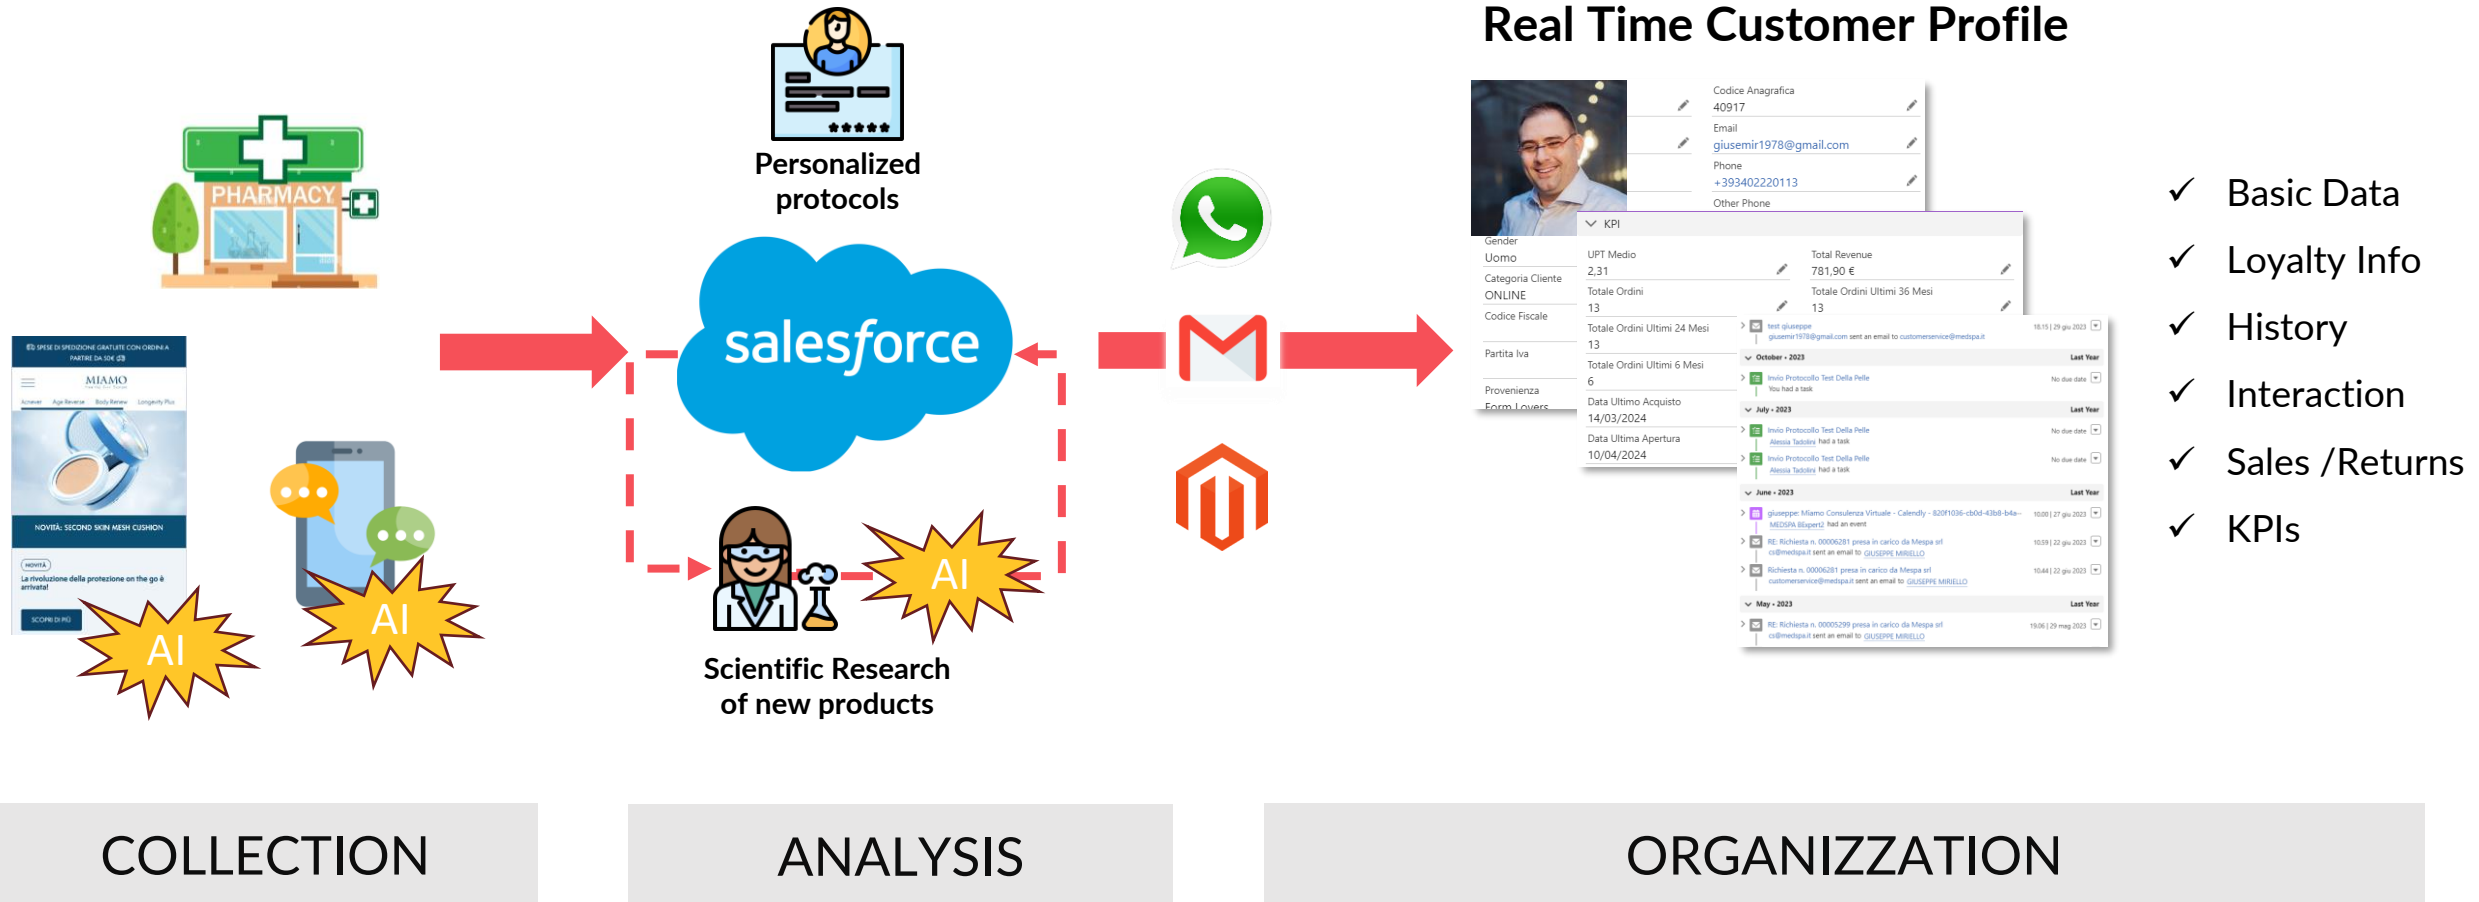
Real Time Customer Profile

PHARMACY

SPESE DI SPEDIZIONE GRATUITE CON ORDINI A PARTIRE DA 50€

MIAMO

NOVITÀ: SECOND SKIN MESH CUSHION

La rivoluzione della protezione on the go è arrivata!

SCOPRI DI PIÙ

AI

AI

Personalized protocols

salesforce

Scientific Research of new products

AI

Codice Anagrafica
40917
Email
giusemir1978@gmail.com
Phone
+393402220113
Other Phone

Gender
Uomo
Categoria Cliente
ONLINE
Codice Fiscale
Partita Iva
Provenienza
Form Lovers

KPI
UPT Medio
2,31
Total Revenue
781,90 €
Totale Ordini
13
Totale Ordini Ultimi 36 Mesi
13
Totale Ordini Ultimi 24 Mesi
13
Totale Ordini Ultimi 6 Mesi
6
Data Ultimo Acquisto
14/03/2024
Data Ultima Apertura
10/04/2024

test giuseppe
October • 2023
Last Year
Invio Protocollo Test Della Pelle
You had a task
July • 2023
Last Year
Invio Protocollo Test Della Pelle
Invio Protocollo Test Della Pelle
June • 2023
Last Year
giuseppe: Miamo Consulenza Virtuale - Calendly
RE: Richiesta n. 00006281 presa in carico da Mespa srl
Richiesta n. 00006281 presa in carico da Mespa srl
May • 2023
Last Year
RE: Richiesta n. 00005299 presa in carico da Mespa srl

✓ Basic Data
✓ Loyalty Info
✓ History
✓ Interaction
✓ Sales /Returns
✓ KPIs

COLLECTION

ANALYSIS

ORGANIZZATION